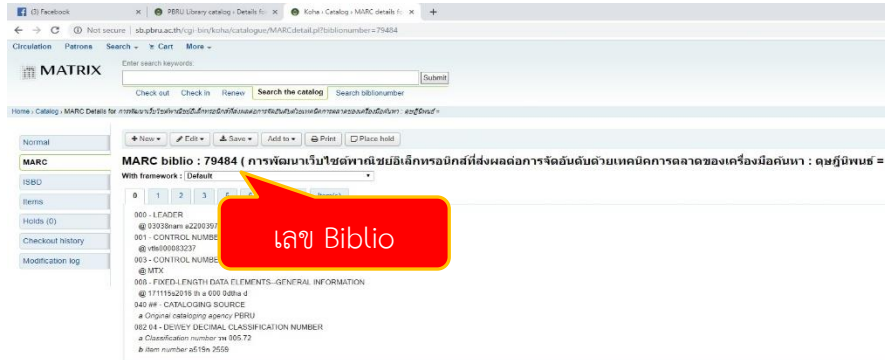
(3) Facebook × | PBRU Library catalog › Details fo × | Koha › Catalog › MARC details fo × | +

← → C ⓘ Not secure | sb.pbru.ac.th/cgi-bin/koha/catalogue/MARCdetail.pl?biblionumber=79484

Circulation Patrons Search ▾ Cart More ▾

MATRIX

Enter search keywords:

Submit

Check out Check in Renew Search the catalog Search biblionumber

Home › Catalog › MARC Details for การพัฒนาเว็บไซต์พาณิชย์อิเล็กทรอนิกส์ที่ส่งผลต่อการจัดอันดับด้วยเทคนิคการตลาดของเครื่องมือค้นหา : ฉฎฐีนิพนธ์ =

Normal

MARC

ISBD

Items

Holds (0)

Checkout history

Modification log

+ New ▾ Edit ▾ Save ▾ Add to ▾ Print Place hold

MARC biblio : 79484 ( การพัฒนาเว็บไซต์พาณิชย์อิเล็กทรอนิกส์ที่ส่งผลต่อการจัดอันดับด้วยเทคนิคการตลาดของเครื่องมือค้นหา : ดุษฎีนิพนธ์ =

With framework : Default

0 1 2 3 5 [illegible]

000 - LEADER
@ 03038nam a2200397
001 - CONTROL NUMBER
@ vtls000083237
003 - CONTROL NUMBER
@ MTX
008 - FIXED-LENGTH DATA ELEMENTS--GENERAL INFORMATION
@ 171115s2016 th a 000 0dtha d
040 ## - CATALOGING SOURCE
a Original cataloging agency PBRU
082 04 - DEWEY DECIMAL CLASSIFICATION NUMBER
a Classification number วพ 005.72
b Item number ส619ก 2559

เลข Biblio